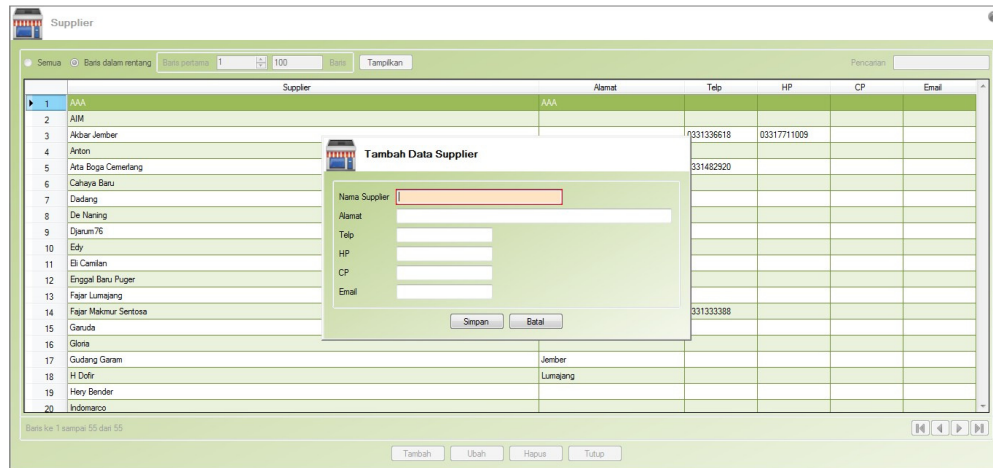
Supplier

Semua  Baris dalam rentang  Baris pertama 1  100  Baris  Tampilkan  Pencarian

| | Supplier | Alamat | Telp | HP | CP | Email |
|---|---|---|---|---|---|---|
| 1 | AAA | AAA | | | | |
| 2 | AIM | | | | | |
| 3 | Akbar Jember | | 0331336618 | 03317711009 | | |
| 4 | Anton | | | | | |
| 5 | Arta Boga Cemerlang | | 331482920 | | | |
| 6 | Cahaya Baru | | | | | |
| 7 | Dadang | | | | | |
| 8 | De Naning | | | | | |
| 9 | Djarum76 | | | | | |
| 10 | Edy | | | | | |
| 11 | Eli Camilan | | | | | |
| 12 | Enggal Baru Puger | | | | | |
| 13 | Fajar Lumajang | | | | | |
| 14 | Fajar Makmur Sentosa | | 331333388 | | | |
| 15 | Garuda | | | | | |
| 16 | Gloria | | | | | |
| 17 | Gudang Garam | Jember | | | | |
| 18 | H Dofir | Lumajang | | | | |
| 19 | Hery Bender | | | | | |
| 20 | Indomarco | | | | | |

Tambah Data Supplier

Nama Supplier
Alamat
Telp
HP
CP
Email

Simpan  Batal

Baris ke 1 sampai 55 dari 55

Tambah  Ubah  Hapus  Tutup